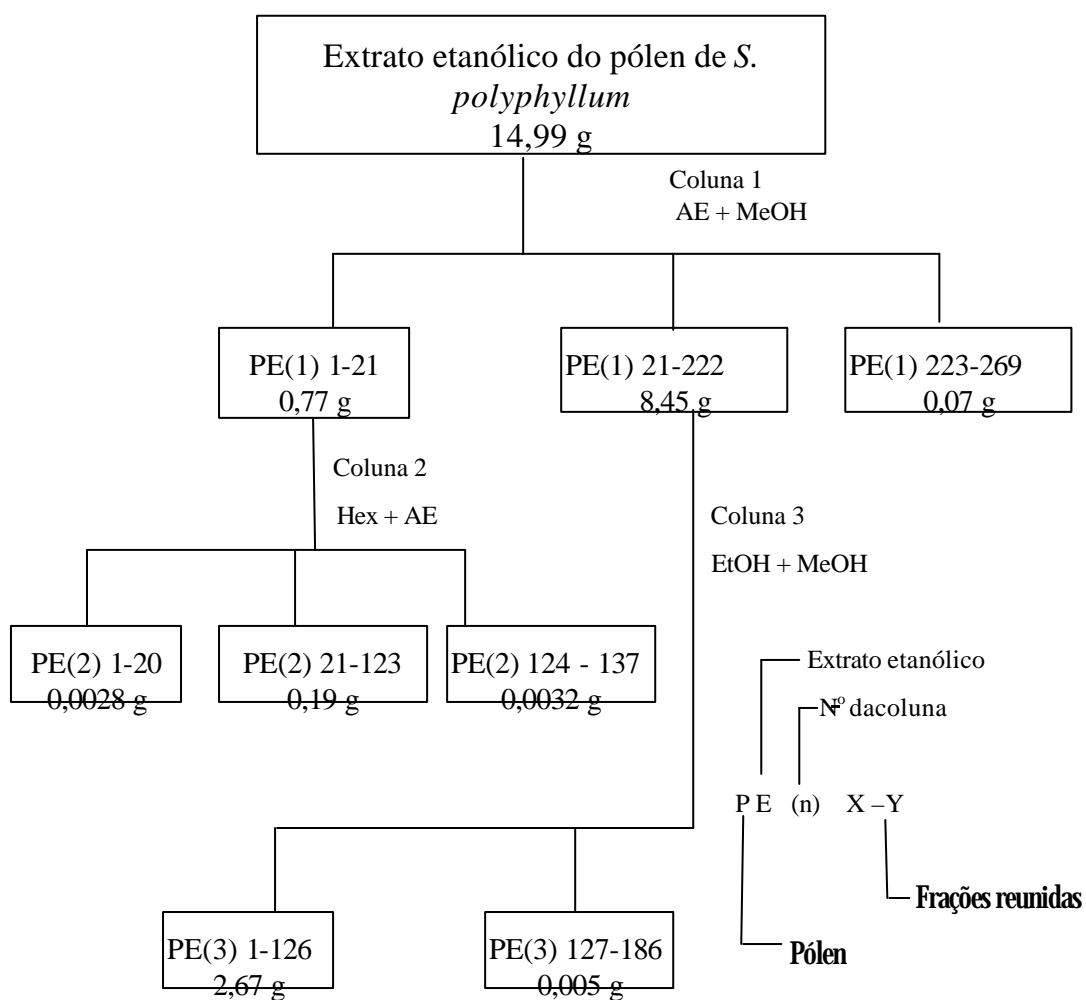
Extrato etanólico do pólen de *S. polyphyllum*
14,99 g

Coluna 1
AE + MeOH

PE(1) 1-21
0,77 g

PE(1) 21-222
8,45 g

PE(1) 223-269
0,07 g

Coluna 2
Hex + AE

Coluna 3
EtOH + MeOH

PE(2) 1-20
0,0028 g

PE(2) 21-123
0,19 g

PE(2) 124 - 137
0,0032 g

Extrato etanólico

Nº dacoluna

P E (n) X – Y

Frações reunidas

Pólen

PE(3) 1-126
2,67 g

PE(3) 127-186
0,005 g